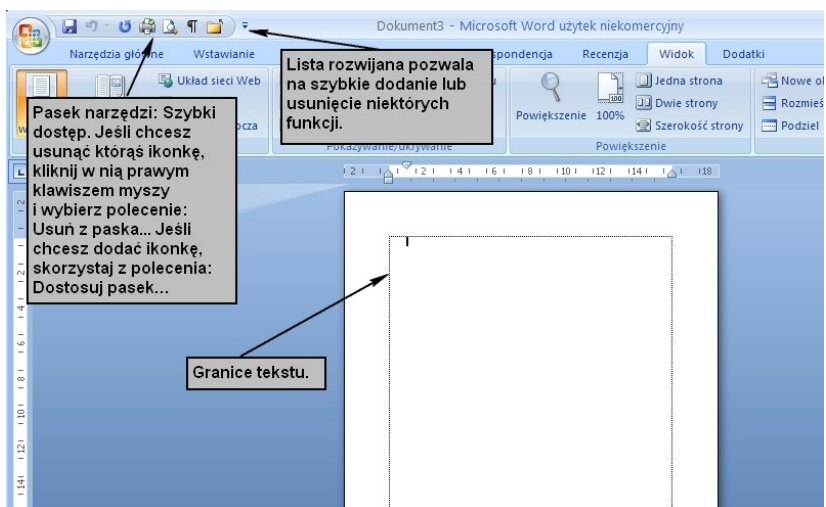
Dokument3 - Microsoft Word użytek niekomercyjny

Narzędzia główne Wstawianie spondencja Recenzja Widok Dodatki

Układ sieci Web

Lista rozwijana pozwala na szybkie dodanie lub usunięcie niektórych funkcji.

Pasek narzędzi: Szybki dostęp. Jeśli chcesz usunąć którąś ikonkę, kliknij w nią prawym klawiszem myszy i wybierz polecenie: Usuń z paska... Jeśli chcesz dodać ikonkę, skorzystaj z polecenia: Dostosuj pasek...

cza

Pokazywanie/ukrywanie

Powiększenie 100%

Jedna strona
Dwie strony
Szerokość strony

Powiększenie

Nowe o
Rozmieś
Podziel

Granice tekstu.